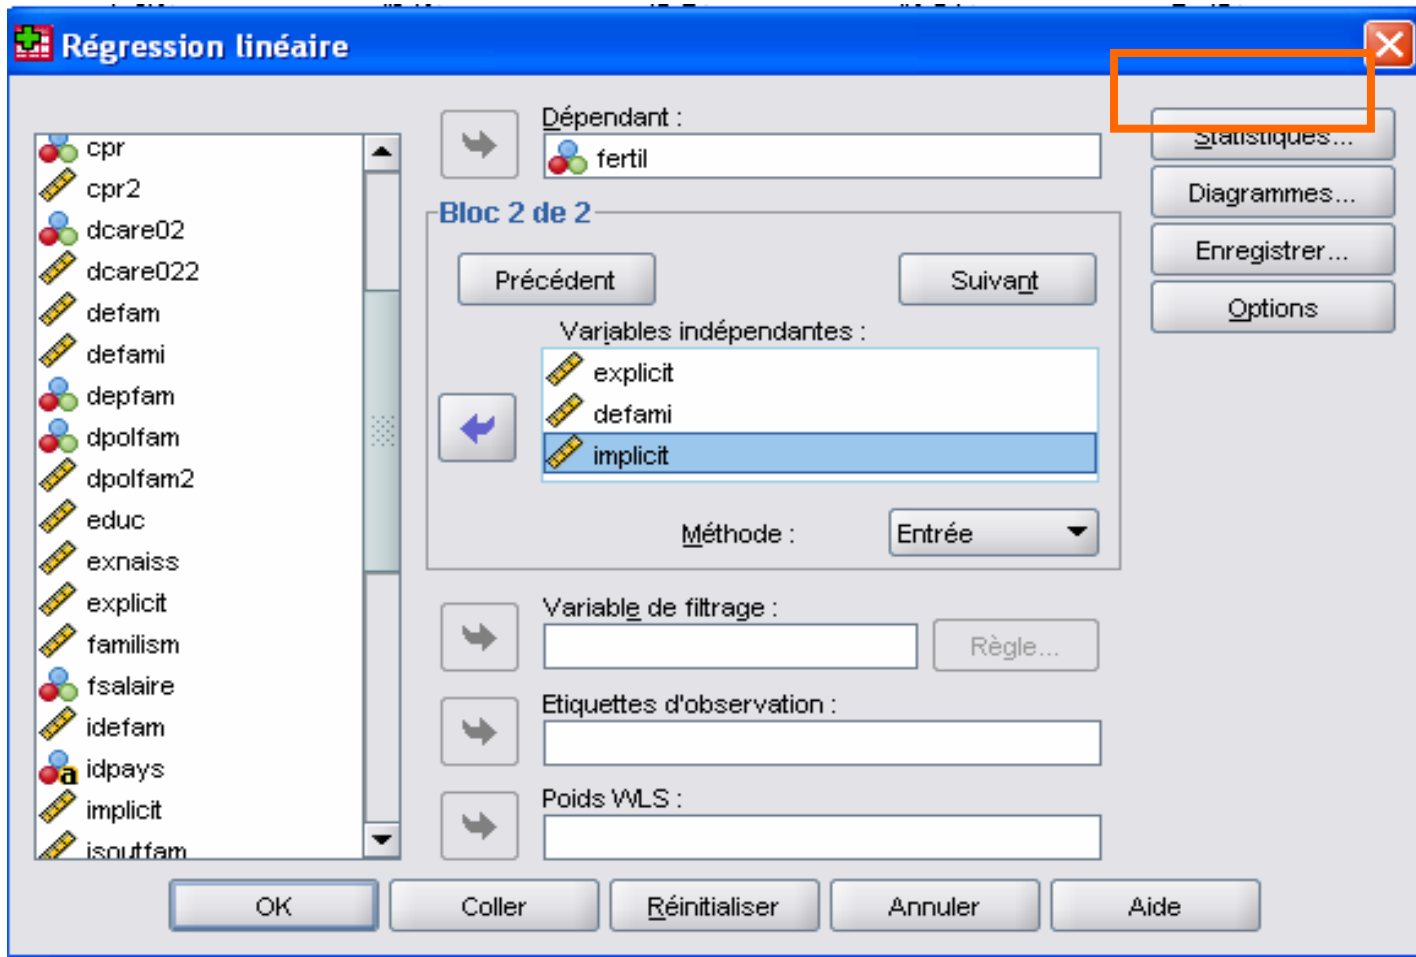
Régression linéaire

cpr
cpr2
dcare02
dcare022
defam
defami
depfam
dpolfam
dpolfam2
educ
exnaiss
explicit
familism
fsalaire
idefam
idpays
implicit
isoutfam

Dépendant :
fertil

Bloc 2 de 2
Précédent
Suivant
Variables indépendantes :
explicit
defami
implicit
Méthode :
Entrée

Variable de filtrage :
Règle...
Etiquettes d'observation :
Poids WLS :

Statistiques...
Diagrammes...
Enregistrer...
Options

OK
Coller
Réinitialiser
Annuler
Aide